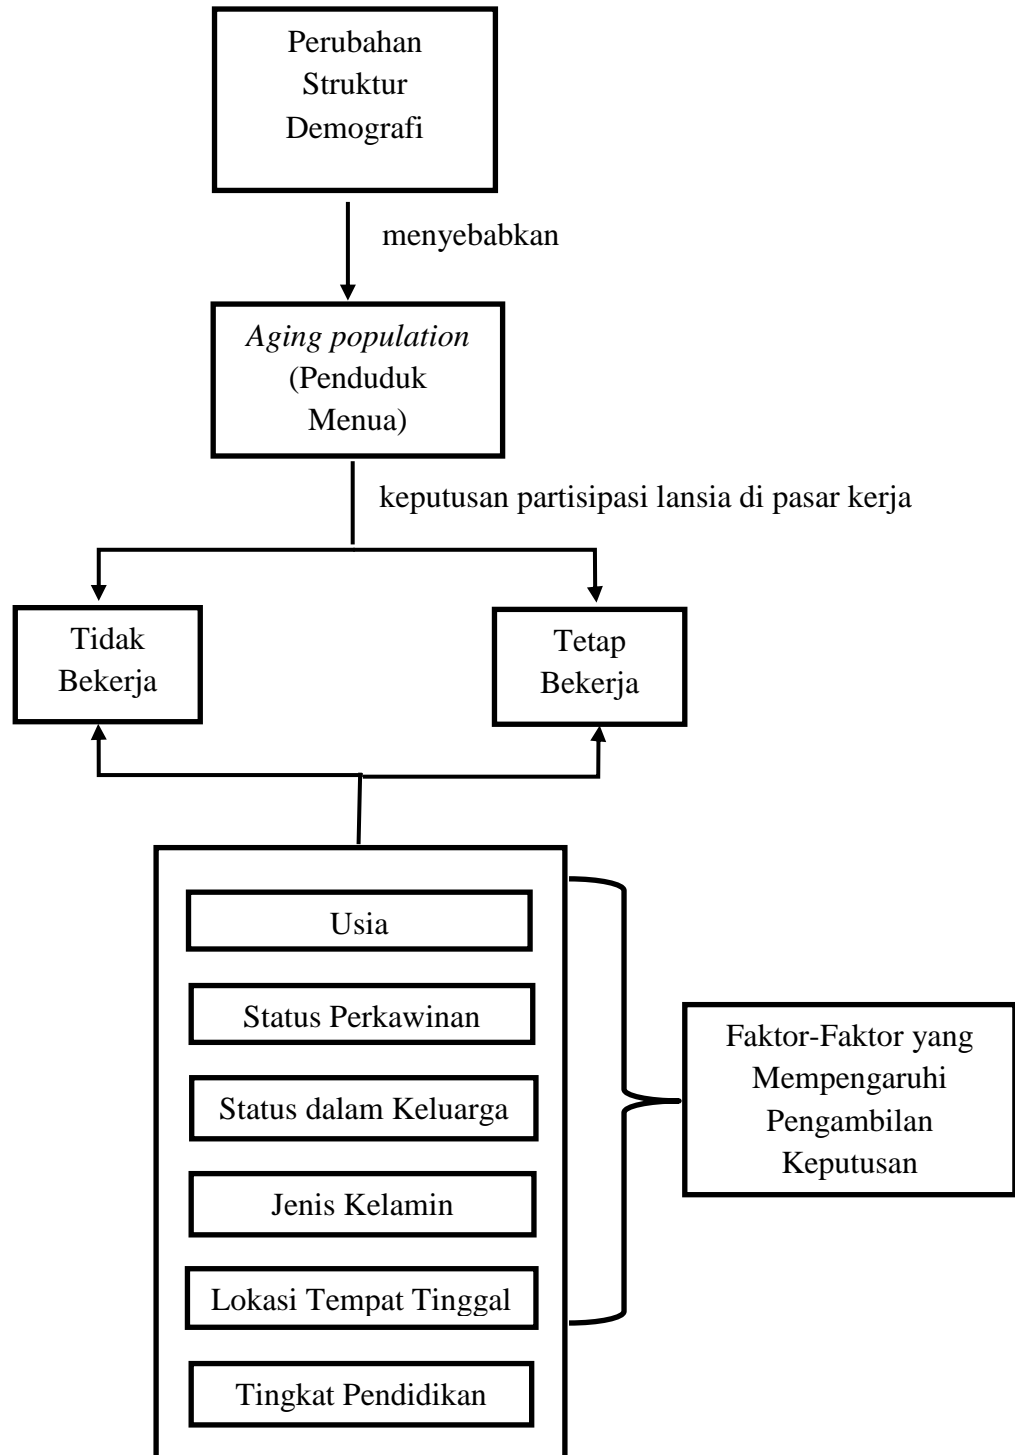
Perubahan Struktur Demografi

menyebabkan

Aging population (Penduduk Menua)

keputusan partisipasi lansia di pasar kerja

Tidak Bekerja

Tetap Bekerja

Usia

Status Perkawinan

Status dalam Keluarga

Jenis Kelamin

Lokasi Tempat Tinggal

Tingkat Pendidikan

Faktor-Faktor yang Mempengaruhi Pengambilan Keputusan